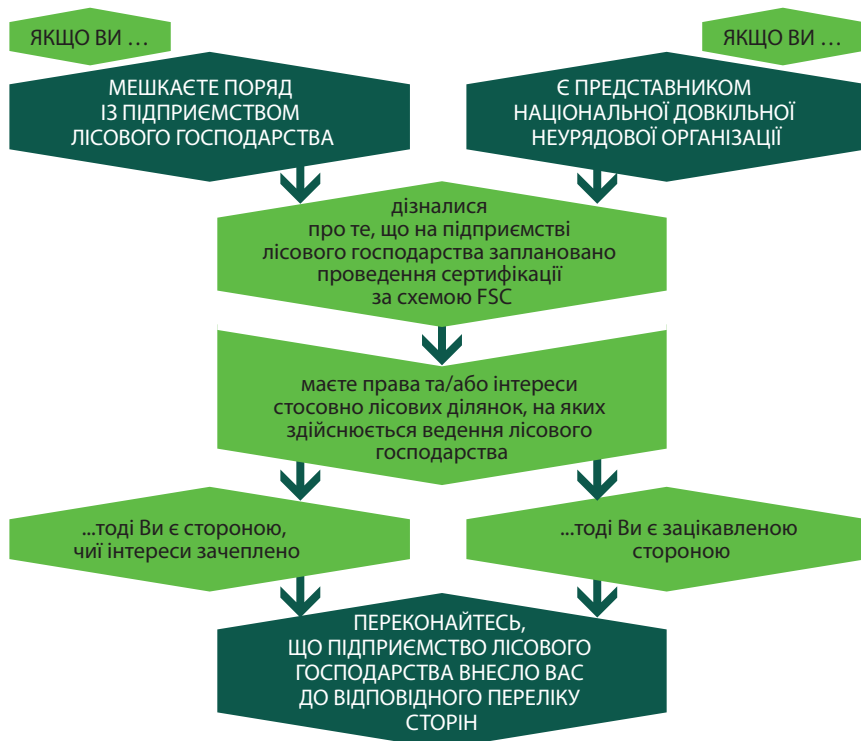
ЯКЩО ВИ …

ЯКЩО ВИ …

МЕШКАЄТЕ ПОРЯД ІЗ ПІДПРИЄМСТВОМ ЛІСОВОГО ГОСПОДАРСТВА

Є ПРЕДСТАВНИКОМ НАЦІОНАЛЬНОЇ ДОВКІЛЬНОЇ НЕУРЯДОВОЇ ОРГАНІЗАЦІЇ

дізналися про те, що на підприємстві лісового господарства заплановано проведення сертифікації за схемою FSC

маєте права та/або інтереси стосовно лісових ділянок, на яких здійснюється ведення лісового господарства

...тоді Ви є стороною, чиї інтереси зачеплено

...тоді Ви є зацікавленою стороною

ПЕРЕКОНАЙТЕСЬ, ЩО ПІДПРИЄМСТВО ЛІСОВОГО ГОСПОДАРСТВА ВНЕСЛО ВАС ДО ВІДПОВІДНОГО ПЕРЕЛІКУ СТОРІН